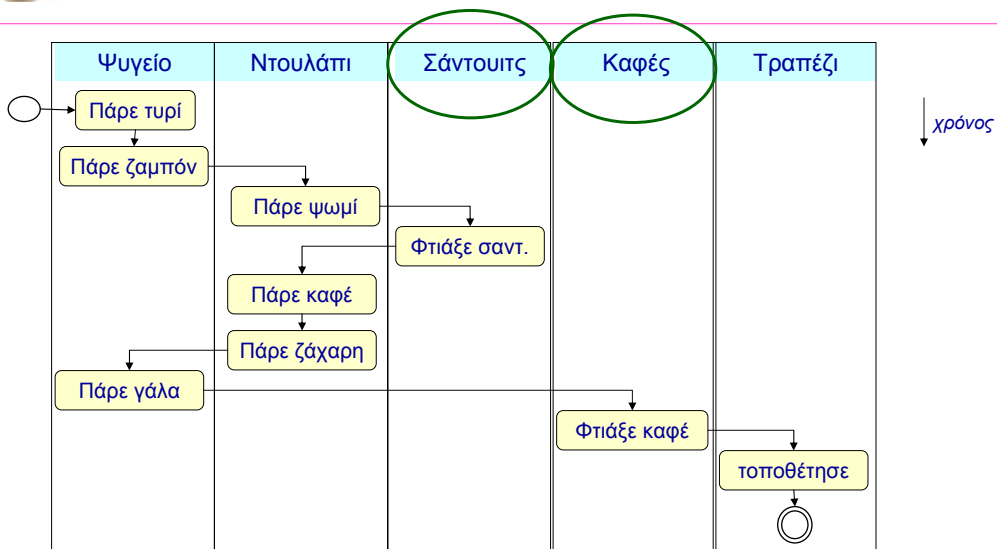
| Ψυγείο | Ντουλάπι | Σάντουιτς | Καφές | Τραπέζι |
|---|---|---|---|---|
| Πάρε τυρί | | | | |
| Πάρε ζαμπόν | | | | |
| | Πάρε ψωμί | | | |
| | | Φτιάξε σαντ. | | |
| | Πάρε καφέ | | | |
| | Πάρε ζάχαρη | | | |
| Πάρε γάλα | | | | |
| | | | Φτιάξε καφέ | |
| | | | | τοποθέτησε |

χρόνος